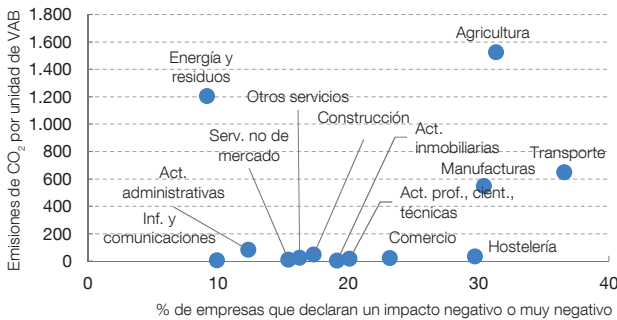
1.800
1.600
1.400
1.200
1.000
800
600
400
200
0
Emisiones de $CO_2$ por unidad de VAB
0
10
20
30
40
% de empresas que declaran un impacto negativo o muy negativo

Agricultura
Energía y residuos
Otros servicios
Construcción
Serv. no de mercado
Act. inmobiliarias
Transporte
Manufacturas
Act. administrativas
Act. prof., cient., técnicas
Inf. y comunicaciones
Comercio
Hostelería